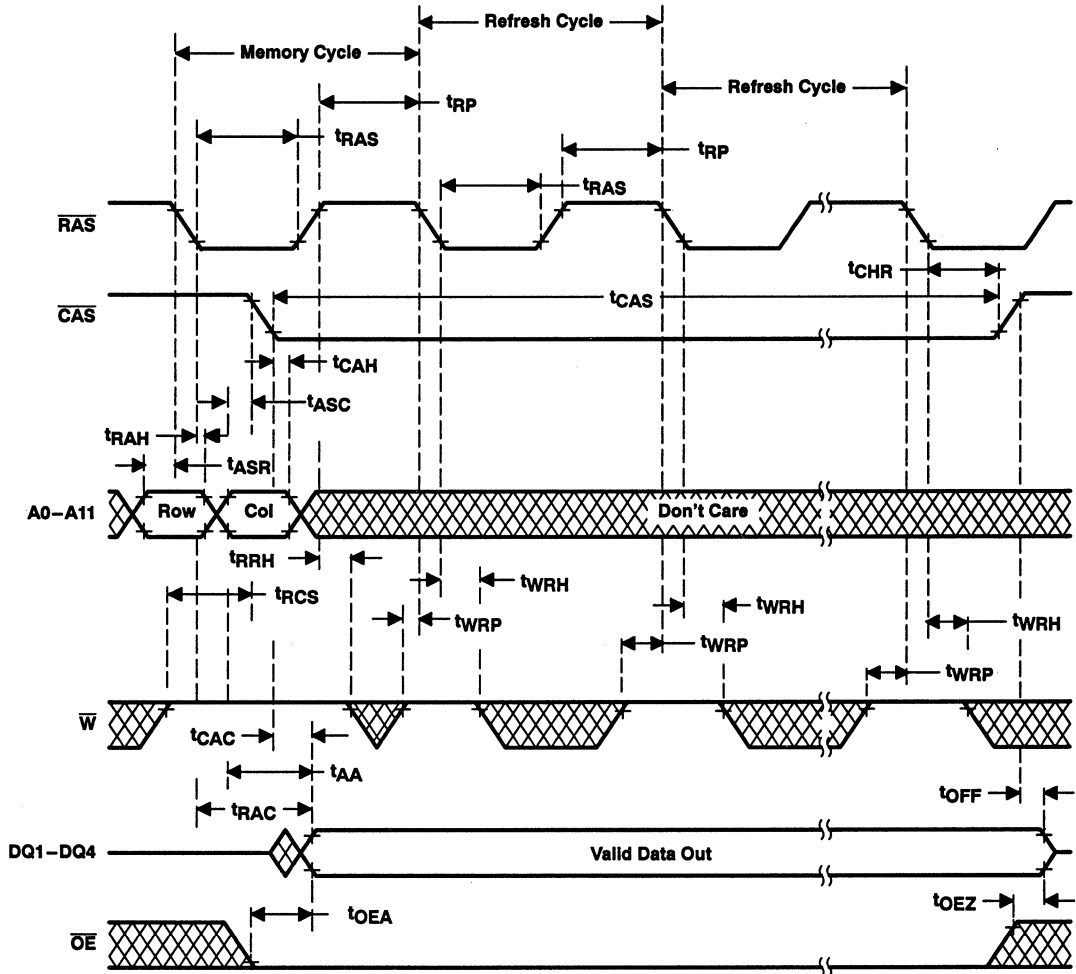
Refresh Cycle

Memory Cycle

$t_{RP}$

$t_{RAS}$

$t_{RP}$

Refresh Cycle

$t_{RAS}$

$\overline{RAS}$

$t_{CHR}$

$\overline{CAS}$

$t_{CAS}$

$t_{CAH}$

$t_{ASC}$

$t_{RAH}$

$t_{ASR}$

A0–A11

Row

Col

Don't Care

$t_{RRH}$

$t_{WRH}$

$t_{RCS}$

$t_{WRH}$

$t_{WRP}$

$t_{WRH}$

$t_{WRP}$

$t_{WRP}$

$\overline{W}$

$t_{CAC}$

$t_{AA}$

$t_{OFF}$

$t_{RAC}$

DQ1–DQ4

Valid Data Out

$t_{OEZ}$

$t_{OEA}$

$\overline{OE}$